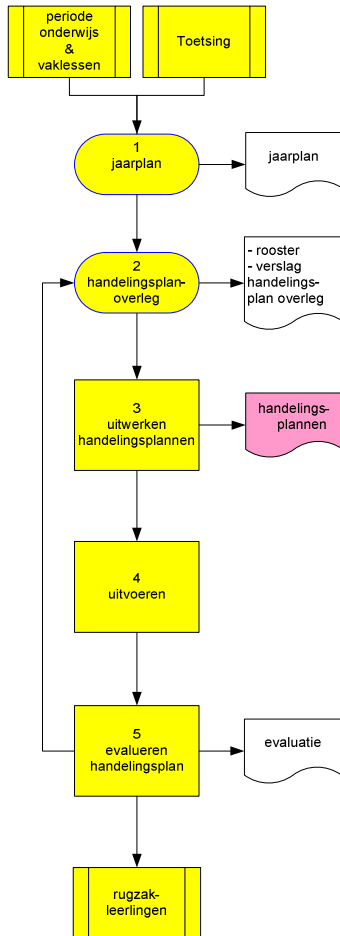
periode onderwijs & vaklessen

Toetsing

1
jaarplan

jaarplan

2
handelingsplan-overleg

- rooster
- verslag handelings-plan overleg

3
uitwerken handelingsplannen

handelings-plannen

4
uitvoeren

5
evalueren handelingsplan

evaluatie

rugzak-leerlingen